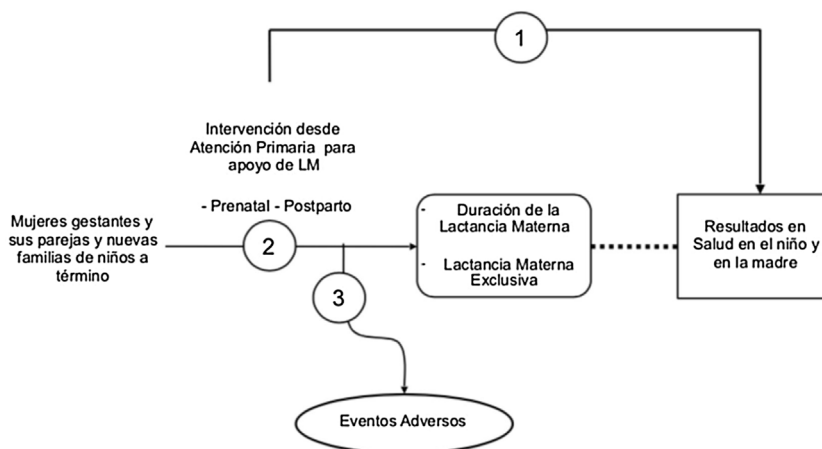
1

Intervención desde Atención Primaria para apoyo de LM

- Prenatal - Postparto

Mujeres gestantes y sus parejas y nuevas familias de niños a término

2

3

- Duración de la Lactancia Materna

- Lactancia Materna Exclusiva

Resultados en Salud en el niño y en la madre

Eventos Adversos